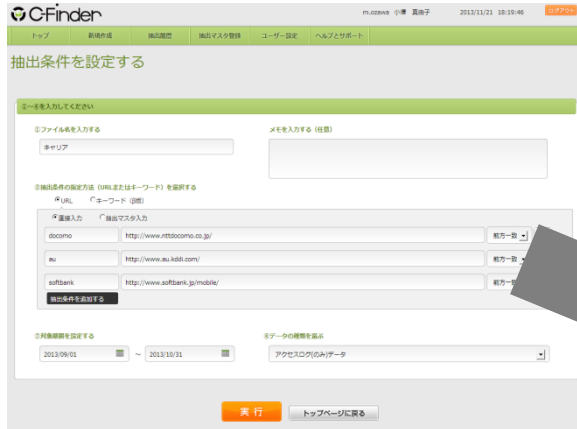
C-Finder

m.ozawa 小澤 真由子 2013/11/21 18:19:46 ログアウト

トップ 新規作成 抽出履歴 抽出マスタ登録 ユーザー設定 ヘルプとサポート

抽出条件を設定する

①～④を入力してください

①ファイル名を入力する

キャリア

メモを入力する（任意）

②抽出条件の指定方法（URLまたはキーワード）を選択する

URL キーワード（訳語）

直接入力 抽出マスタ入力

docomo http://www.nttdocomo.co.jp/ 前方一致

au http://www.au.kddi.com/ 前方一致

softbank http://www.softbank.jp/mobile/ 前方一致

抽出条件を追加する

③対象期間を設定する

2013/09/01 ～ 2013/10/31

④データの種類を選ぶ

アクセスログ(のみ)データ

実 行 トップページに戻る